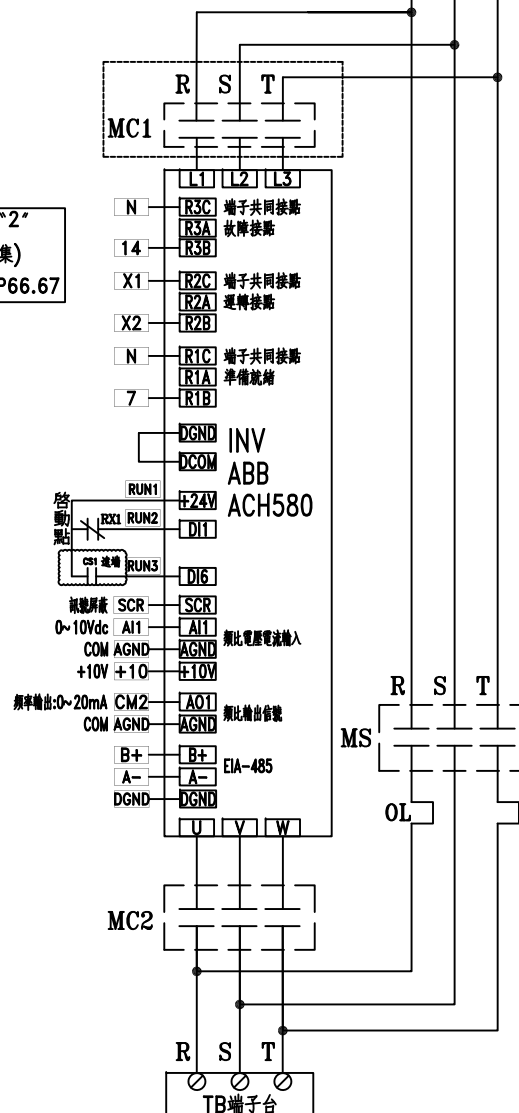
R S T
MC1
L1 L2 L3
"2"
集)
P66.67
N R3C 端子共同接點
R3A 故障接點
14 R3B
X1 R2C 端子共同接點
R2A 運轉接點
X2 R2B
N R1C 端子共同接點
R1A 準備就緒
7 R1B
DGND INV
DCOM ABB
RUN1 +24V ACH580
啓動點 RX1 RUN2 DI1
CS1 遠端 RUN3
DI6
訊號屏蔽 SCR SCR
0~10Vdc AI1 AI1 類比電壓電流輸入
COM AGND AGND
+10V +10 +10V
頻率輸出:0~20mA CM2 AO1 類比輸出信號
COM AGND AGND
B+ B+ EIA-485
A- A-
DGND DGND
U V W
R S T
MS
OL
MC2
R S T
TB端子台